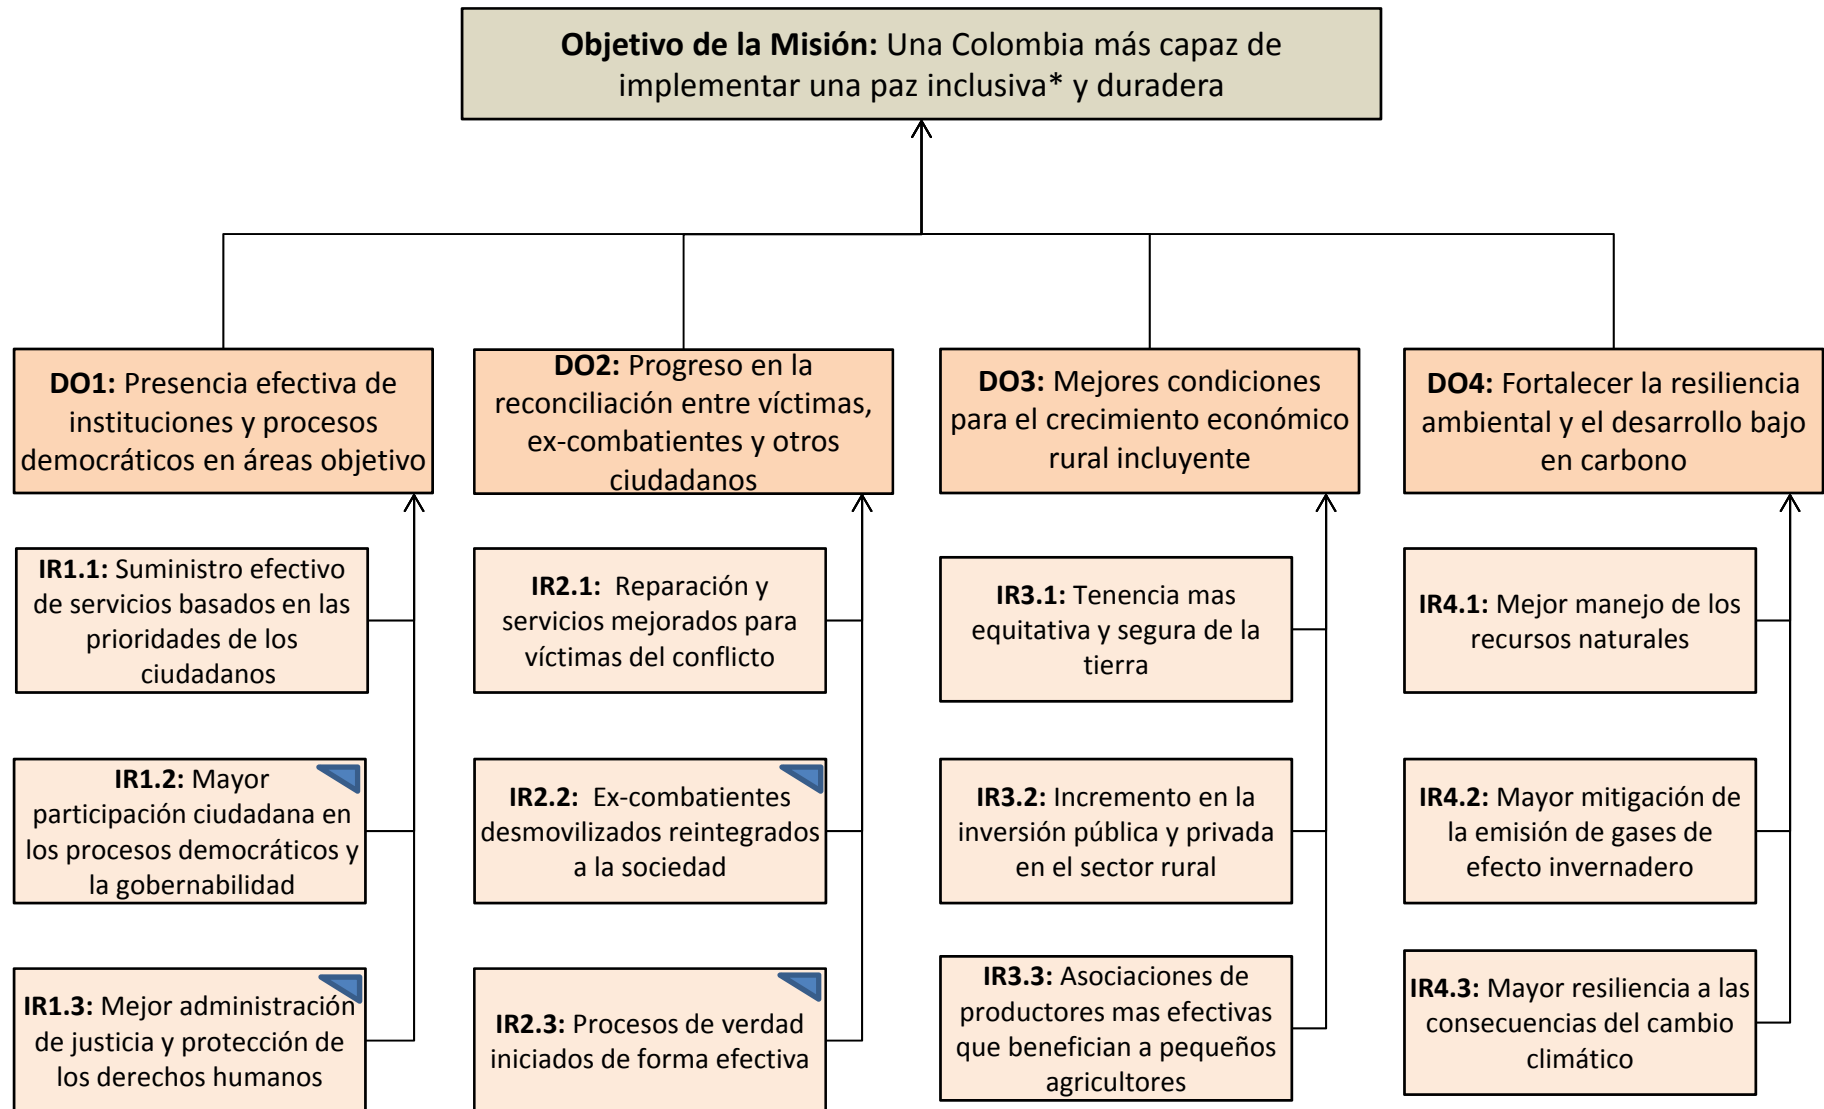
**Objetivo de la Misión:** Una Colombia más capaz de implementar una paz inclusiva* y duradera

**DO1:** Presencia efectiva de instituciones y procesos democráticos en áreas objetivo

**IR1.1:** Suministro efectivo de servicios basados en las prioridades de los ciudadanos

**IR1.2:** Mayor participación ciudadana en los procesos democráticos y la gobernabilidad

**IR1.3:** Mejor administración de justicia y protección de los derechos humanos

**DO2:** Progreso en la reconciliación entre víctimas, ex-combatientes y otros ciudadanos

**IR2.1:** Reparación y servicios mejorados para víctimas del conflicto

**IR2.2:** Ex-combatientes desmovilizados reintegrados a la sociedad

**IR2.3:** Procesos de verdad iniciados de forma efectiva

**DO3:** Mejores condiciones para el crecimiento económico rural incluyente

**IR3.1:** Tenencia mas equitativa y segura de la tierra

**IR3.2:** Incremento en la inversión pública y privada en el sector rural

**IR3.3:** Asociaciones de productores mas efectivas que benefician a pequeños agricultores

**DO4:** Fortalecer la resiliencia ambiental y el desarrollo bajo en carbono

**IR4.1:** Mejor manejo de los recursos naturales

**IR4.2:** Mayor mitigación de la emisión de gases de efecto invernadero

**IR4.3:** Mayor resiliencia a las consecuencias del cambio climático